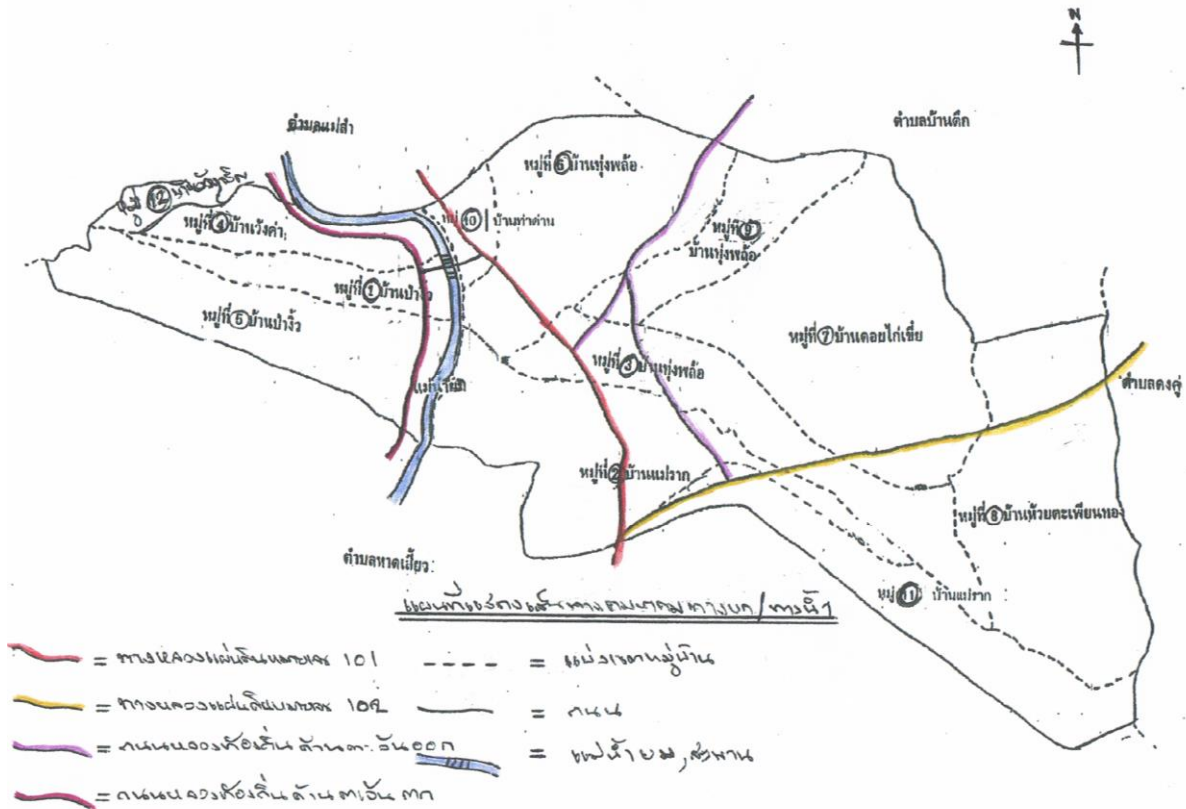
N

ตำบลแม่สำ

ตำบลบ้านตึก

หมู่ที่ 3 บ้านทุ่งหล้อ

หมู่ 12 บ้านวังครก

หมู่ที่ 4 บ้านวังค่า

หมู่ที่ 10 บ้านท่าด่าน

หมู่ที่ 9 บ้านทุ่งหล้อ

หมู่ที่ 1 บ้านป่างิ้ว

หมู่ที่ 5 บ้านป่างิ้ว

หมู่ที่ 7 บ้านดอยไก่เขี่ย

แม่น้ำยม

หมู่ที่ 6 บ้านทุ่งหล้อ

ตำบลดงคู่

หมู่ที่ 2 บ้านแม่ราก

หมู่ที่ 8 บ้านห้วยตะเพียนทอง

ตำบลหาดเสี้ยว

หมู่ 11 บ้านแม่ราก

แผนที่แสดงเส้นทางคมนาคมทางบก / ทางน้ำ

= ทางหลวงแผ่นดินหมายเลข 101

= ทางหลวงแผ่นดินหมายเลข 102

= ถนนหลวงท้องถิ่น ด้านตะวันออก

= ถนนหลวงท้องถิ่นด้านตะวันตก

= แบ่งเขตหมู่บ้าน

= ถนน

= แม่น้ำยม, สะพาน